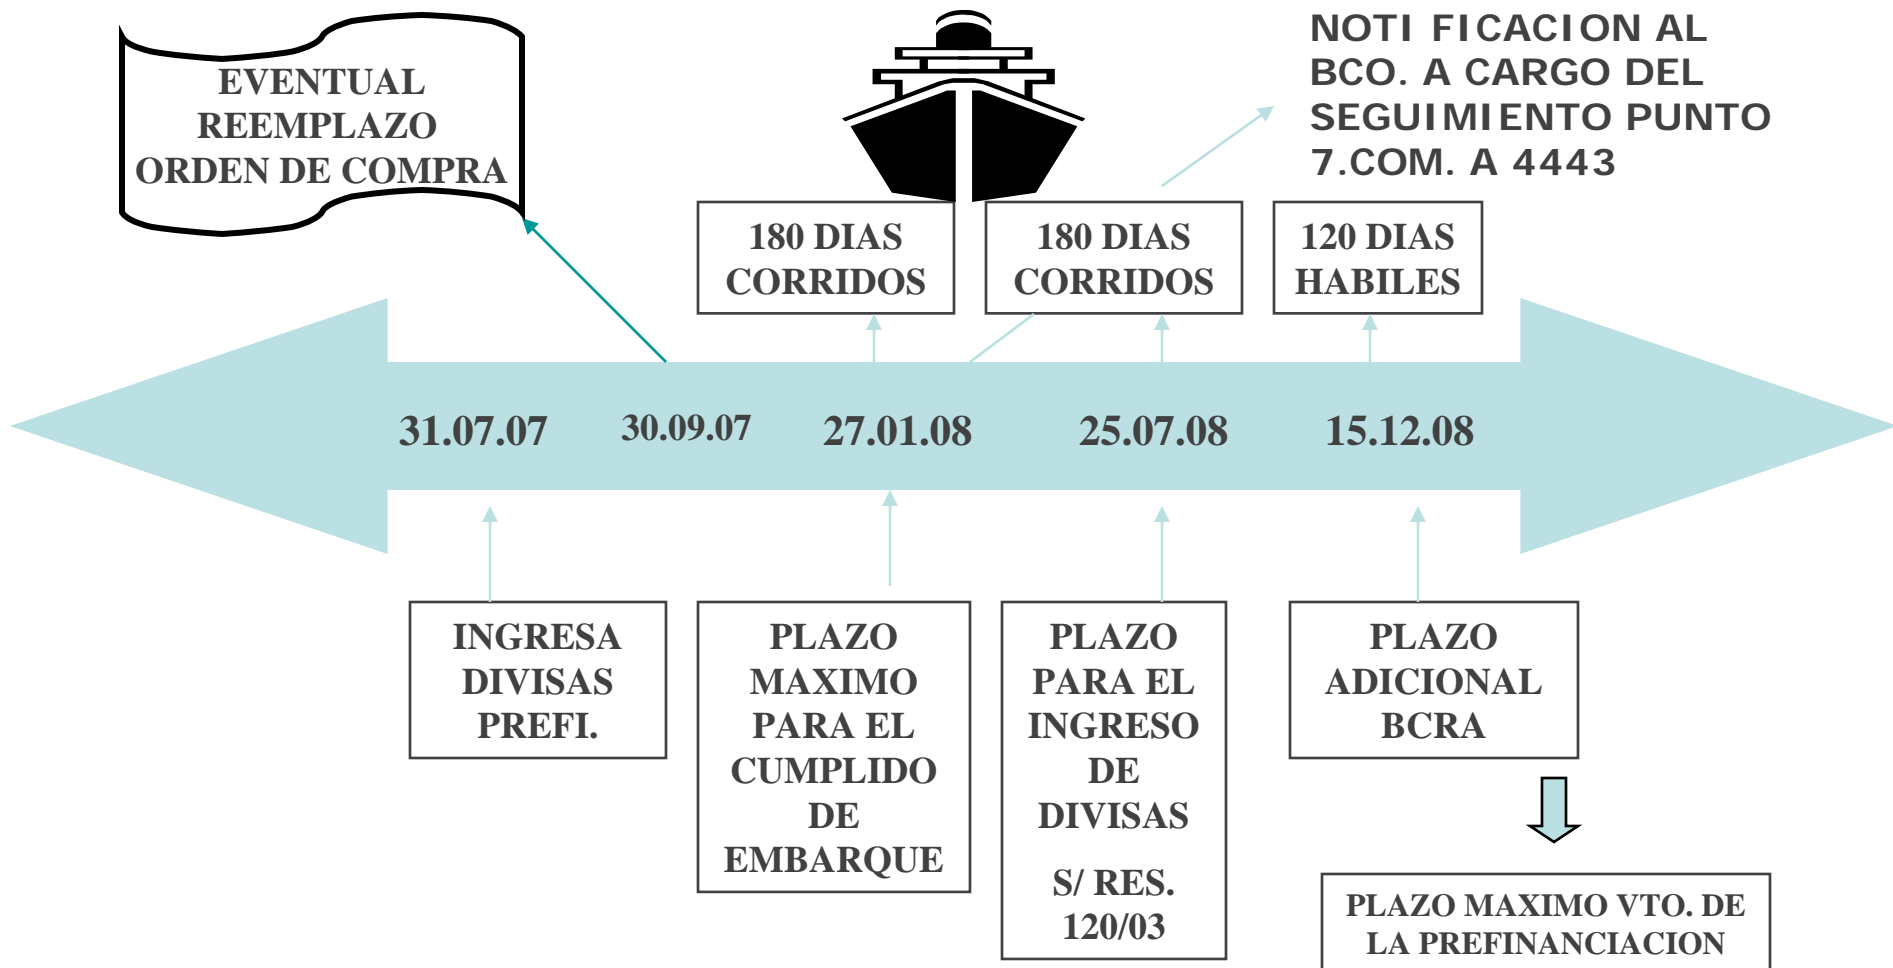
EVENTUAL REEMPLAZO ORDEN DE COMPRA

NOTI FICACION AL BCO. A CARGO DEL SEGUIMIENTO PUNTO 7.COM. A 4443

180 DIAS CORRIDOS

180 DIAS CORRIDOS

120 DIAS HABILES

31.07.07

30.09.07

27.01.08

25.07.08

15.12.08

INGRESA DIVISAS PREFI.

PLAZO MAXIMO PARA EL CUMPLIDO DE EMBARQUE

PLAZO PARA EL INGRESO DE DIVISAS

S/ RES. 120/03

PLAZO ADICIONAL BCRA

PLAZO MAXIMO VTO. DE LA PREFINANCIACION